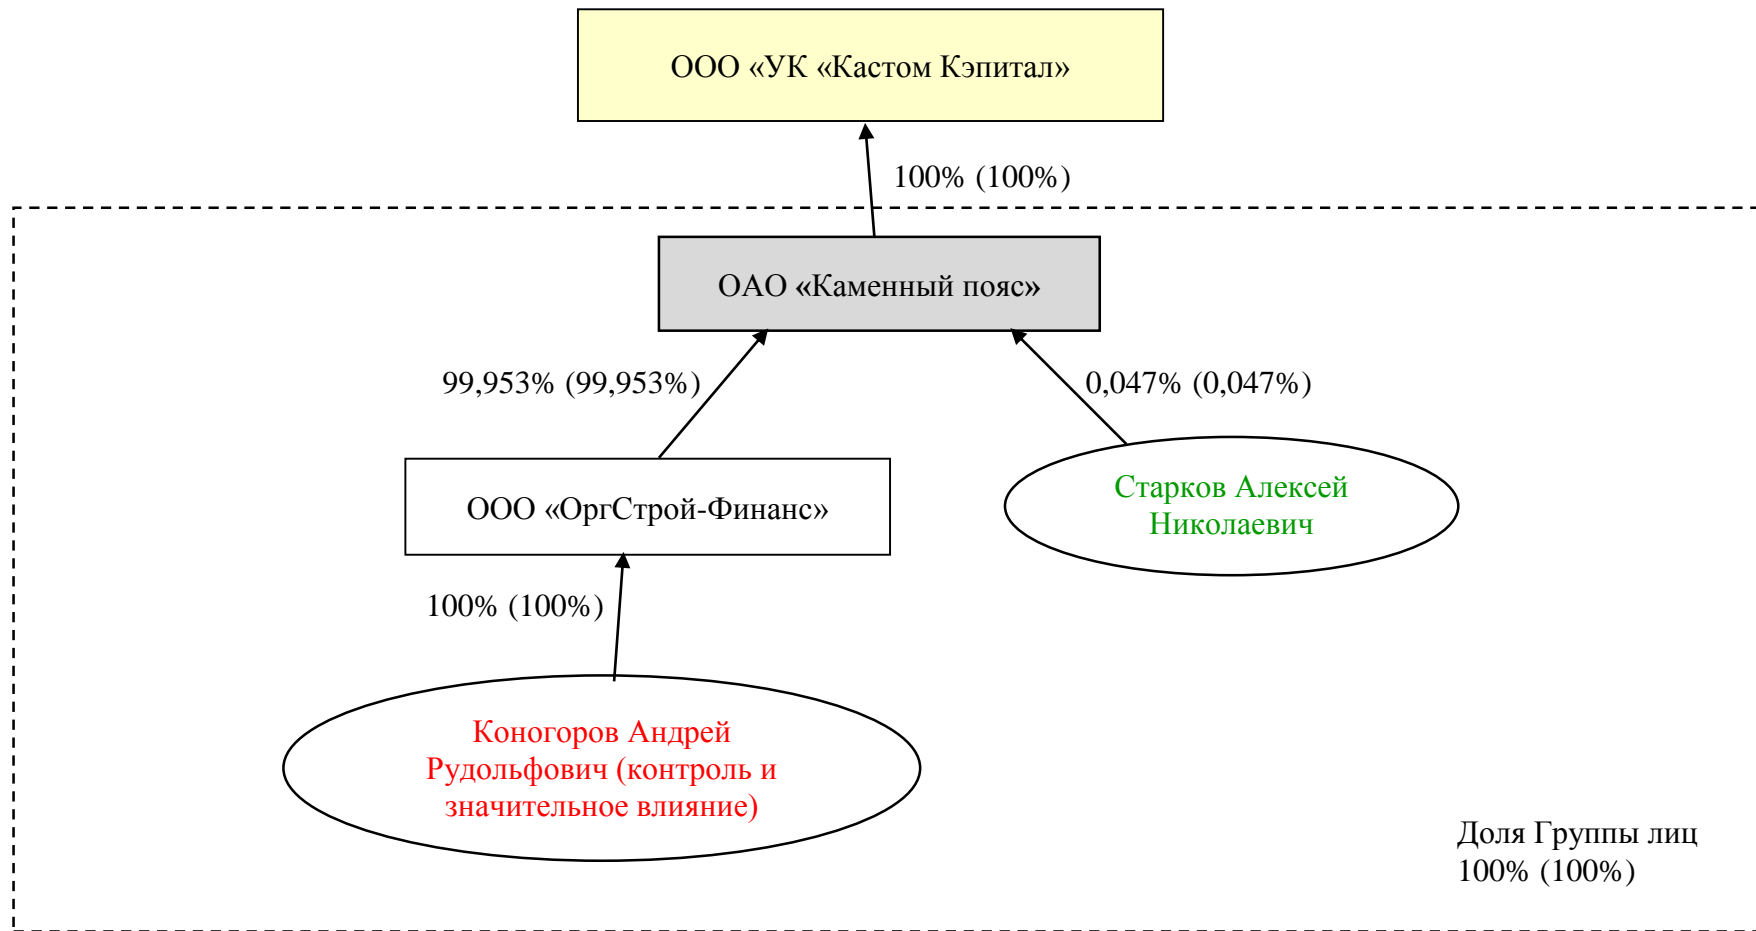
ООО «УК «Кастом Кэпитал»

100% (100%)

ОАО «Каменный пояс»

99,953% (99,953%)

0,047% (0,047%)

ООО «ОргСтрой-Финанс»

Старков Алексей Николаевич

100% (100%)

Коногоров Андрей Рудольфович (контроль и значительное влияние)

Доля Группы лиц 100% (100%)